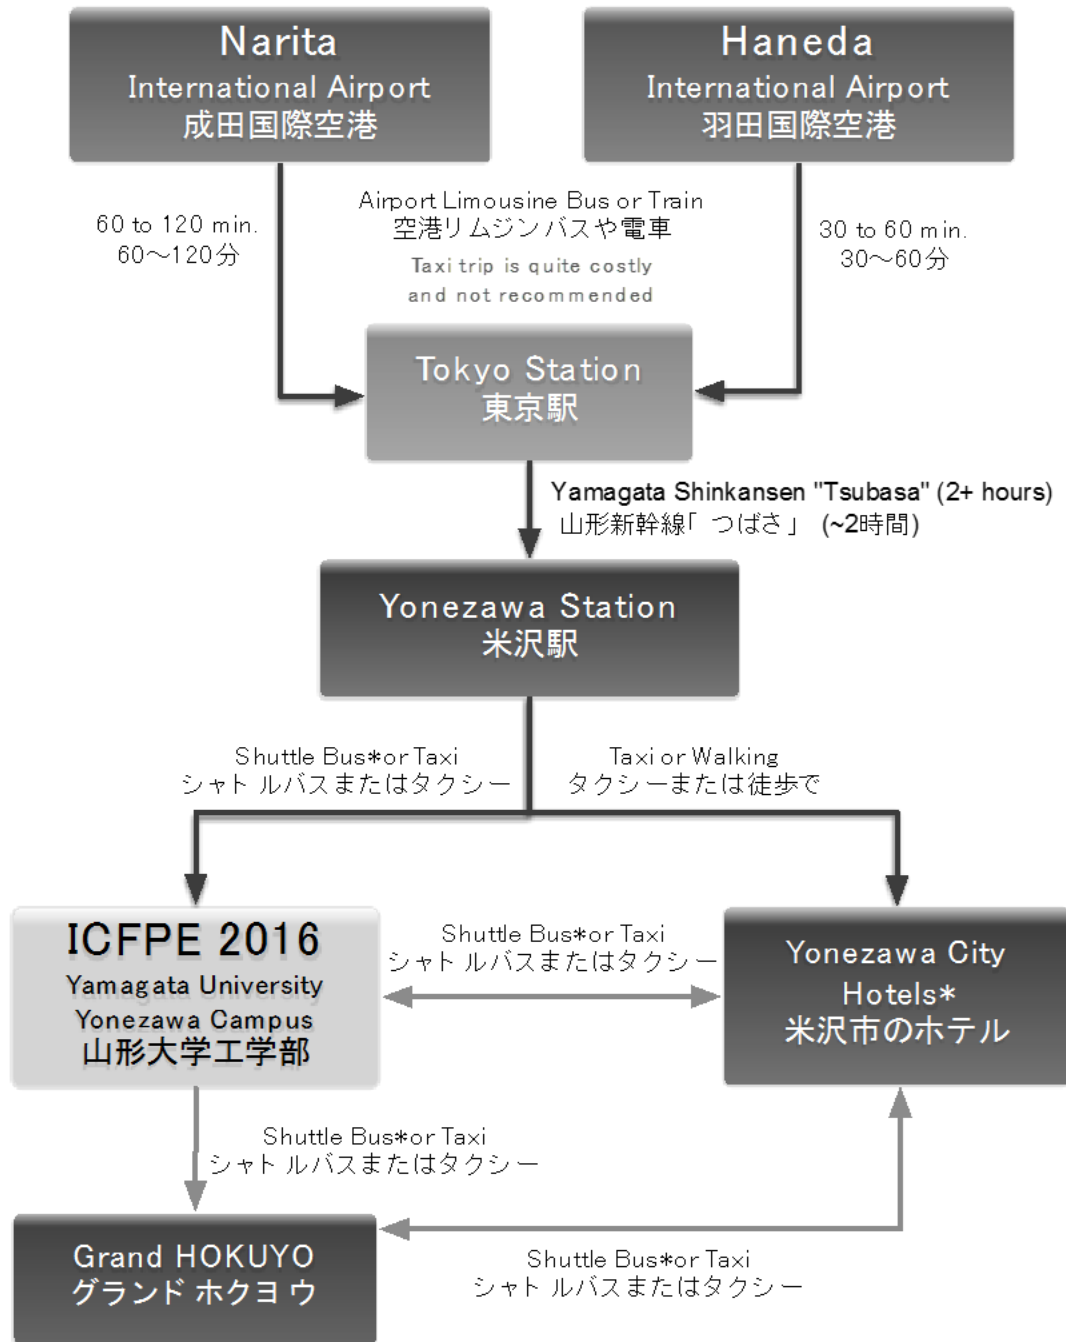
Narita
International Airport
成田国際空港

Haneda
International Airport
羽田国際空港

60 to 120 min.
60～120分

Airport Limousine Bus or Train
空港リムジンバスや電車
Taxi trip is quite costly
and not recommended

30 to 60 min.
30～60分

Tokyo Station
東京駅

Yamagata Shinkansen "Tsubasa" (2+ hours)
山形新幹線「 つばさ 」 (~2時間)

Yonezawa Station
米沢駅

Shuttle Bus*or Taxi
シャト ルバスまたはタクシー

Taxi or Walking
タクシーまたは徒歩で

ICFPE 2016
Yamagata University
Yonezawa Campus
山形大学工学部

Shuttle Bus*or Taxi
シャト ルバスまたはタクシー

Yonezawa City
Hotels*
米沢市のホテル

Shuttle Bus*or Taxi
シャト ルバスまたはタクシー

Grand HOKUYO
グランド ホクヨ ウ

Shuttle Bus*or Taxi
シャト ルバスまたはタクシー